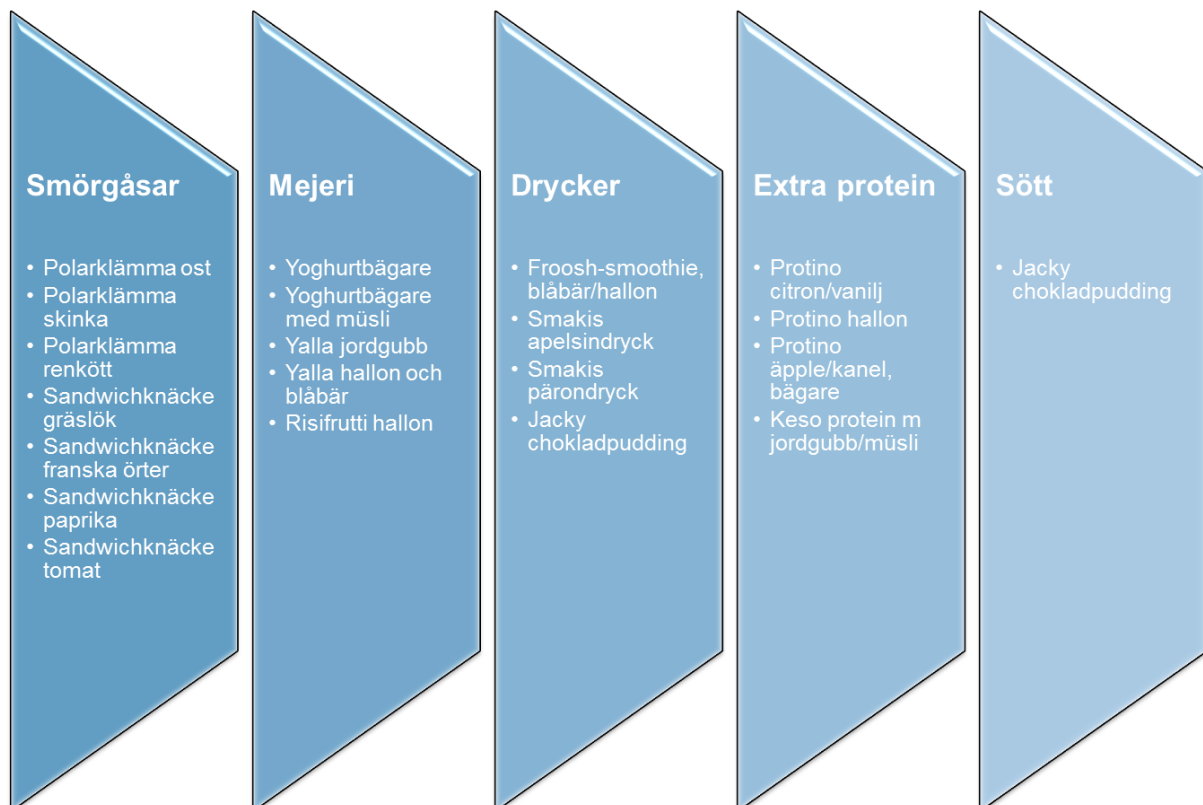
Smörgåsar

- Polarklämma ost
- Polarklämma skinka
- Polarklämma renkött
- Sandwichknäcke gräslök
- Sandwichknäcke franska örter
- Sandwichknäcke paprika
- Sandwichknäcke tomat

Mejeri

- Yoghurtbägare
- Yoghurtbägare med müsli
- Yalla jordgubb
- Yalla hallon och blåbär
- Risifrutti hallon

Drycker

- Froosh-smoothie, blåbär/hallon
- Smakis apelsindryck
- Smakis pärondryck
- Jacky chokladpudding

Extra protein

- Protino citron/vanilj
- Protino hallon
- Protino äpple/kanel, bägare
- Keso protein m jordgubb/müsli

Sött

- Jacky chokladpudding